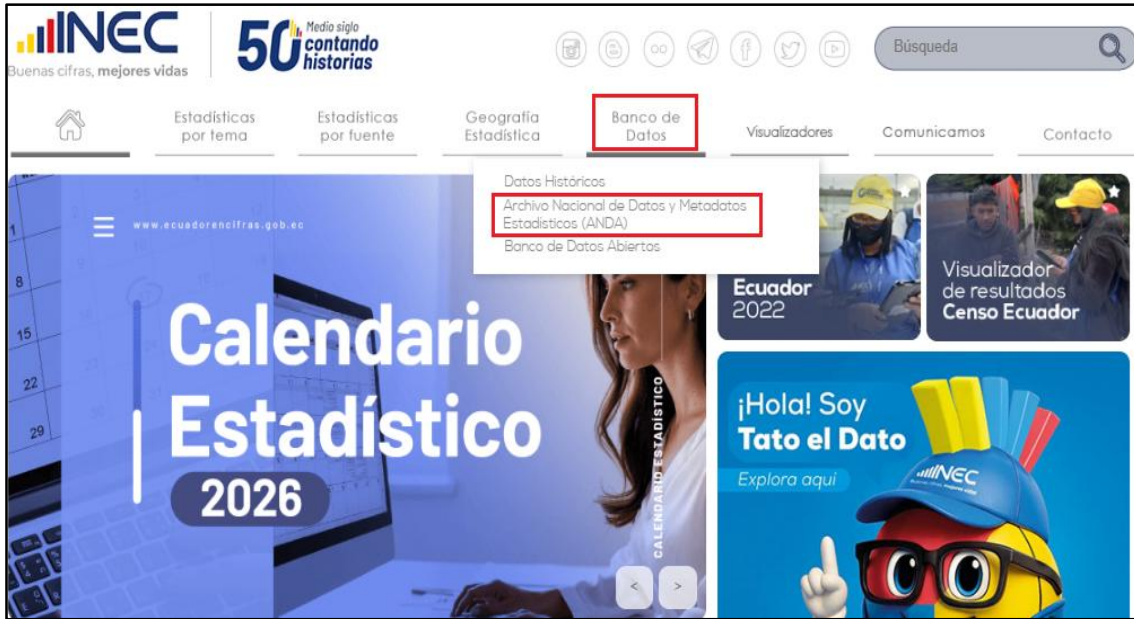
INEC
Buenas cifras, mejores vidas

50 Medio siglo contando historias

Búsqueda

Estadísticas por tema
Estadísticas por fuente
Geografía Estadística
Banco de Datos
Visualizadores
Comunicamos
Contacto

Datos Históricos
Archivo Nacional de Datos y Metadatos Estadísticos (ANDA)
Banco de Datos Abiertos

www.ecuadorencifras.gob.ec

1
8
15
22
29

Calendario Estadístico 2026

CALENDARIO ESTADÍSTICO

Ecuador 2022

Visualizador de resultados Censo Ecuador

¡Hola! Soy Tato el Dato
Explora aquí

INEC